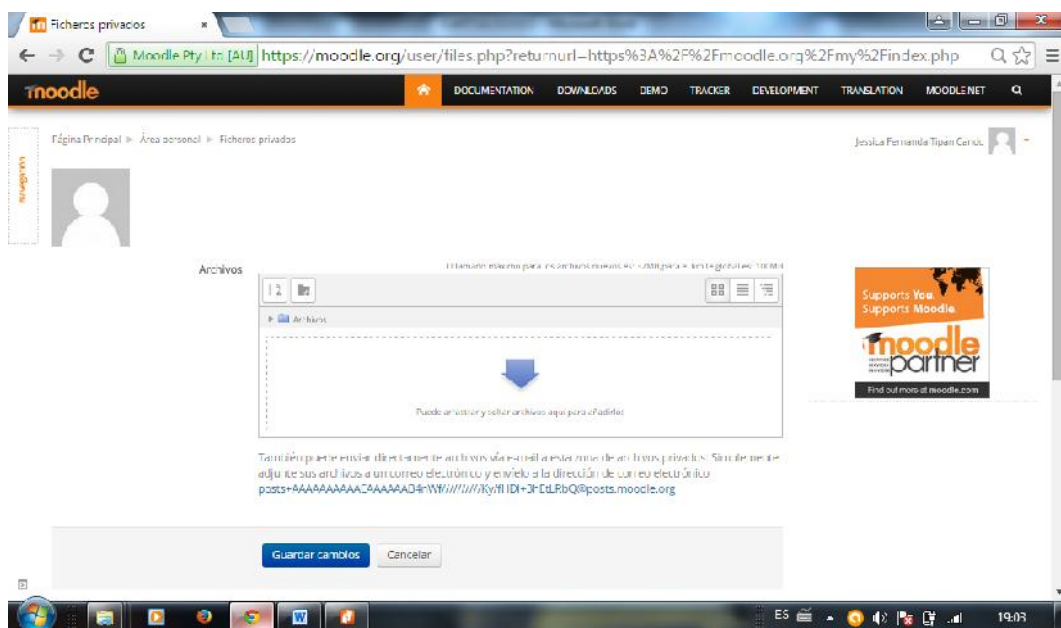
Ficheros privados ×

Moodle Pty Ltd [AU] https://moodle.org/user/files.php?returnurl=https%3A%2F%2Fmoodle.org%2Fmy%2Findex.php

moodle

DOCUMENTATION DOWNLOADS DEMO TRACKER DEVELOPMENT TRANSLATION MOODLE.NET

Página Principal ► Área personal ► Ficheros privados

Jessica Fernanda Tipan Cando

Navegación

Archivos

Tamaño máximo para los archivos nuevos: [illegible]

► Archivos

Puede arrastrar y soltar archivos aquí para añadirlos

También puede enviar directamente archivos vía e-mail a esta zona de archivos privados. Simplemente adjunte sus archivos a un correo electrónico y envíelo a la dirección de correo electrónico posts+AAAAAAAAAAEAAAAAD4nWf//////Ky/fIlDI+3HDtLRbQ@posts.moodle.org

Guardar cambios Cancelar

Supports You. Supports Moodle.

moodle partner

Find out more at moodle.com

ES 19:03